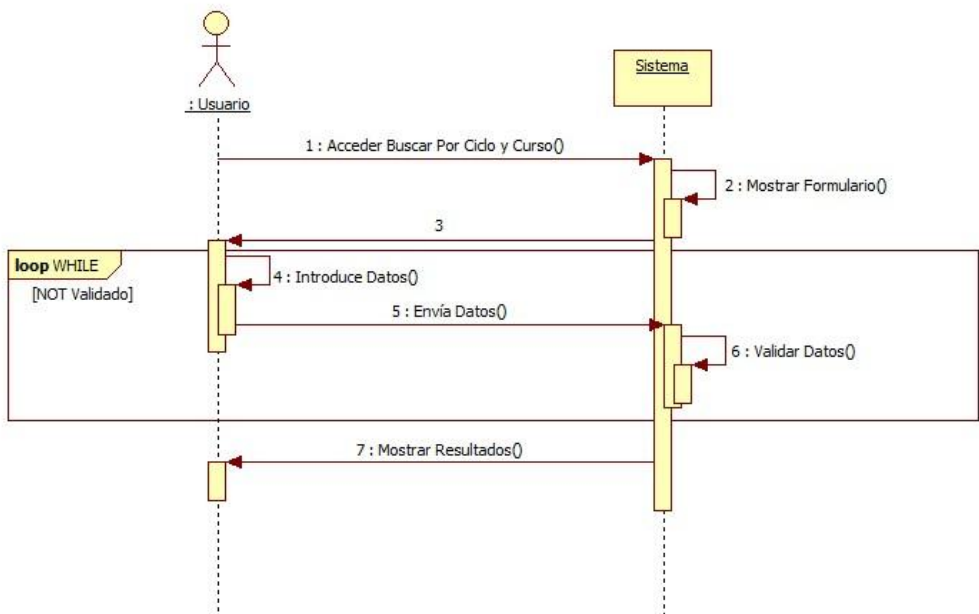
: Usuario

Sistema

1 : Acceder Buscar Por Ciclo y Curso()

2 : Mostrar Formulario()

3

loop WHILE

[NOT Validado]

4 : Introduce Datos()

5 : Envía Datos()

6 : Validar Datos()

7 : Mostrar Resultados()